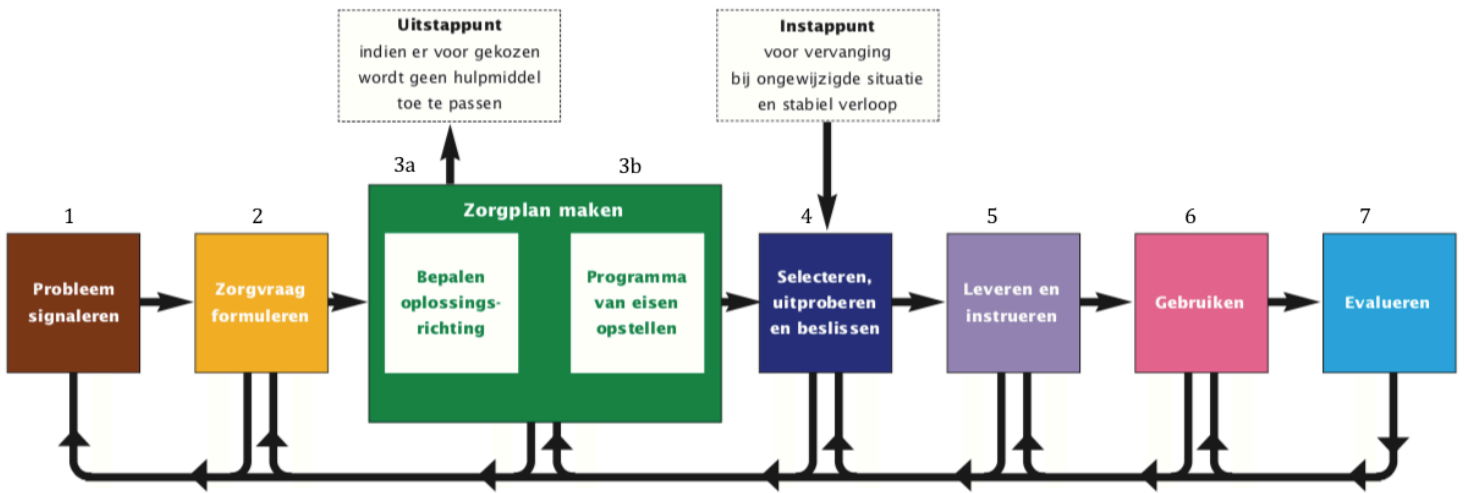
**Uitstappunt**
indien er voor gekozen wordt geen hulpmiddel toe te passen

**Instappunt**
voor vervanging bij ongewijzigde situatie en stabiel verloop

3a

3b

Zorgplan maken

Bepalen oplossingsrichting

Programma van eisen opstellen

1
Probleem signaleren

2
Zorgvraag formuleren

4
Selecteren, uitproberen en beslissen

5
Leveren en instrueren

6
Gebruiken

7
Evalueren